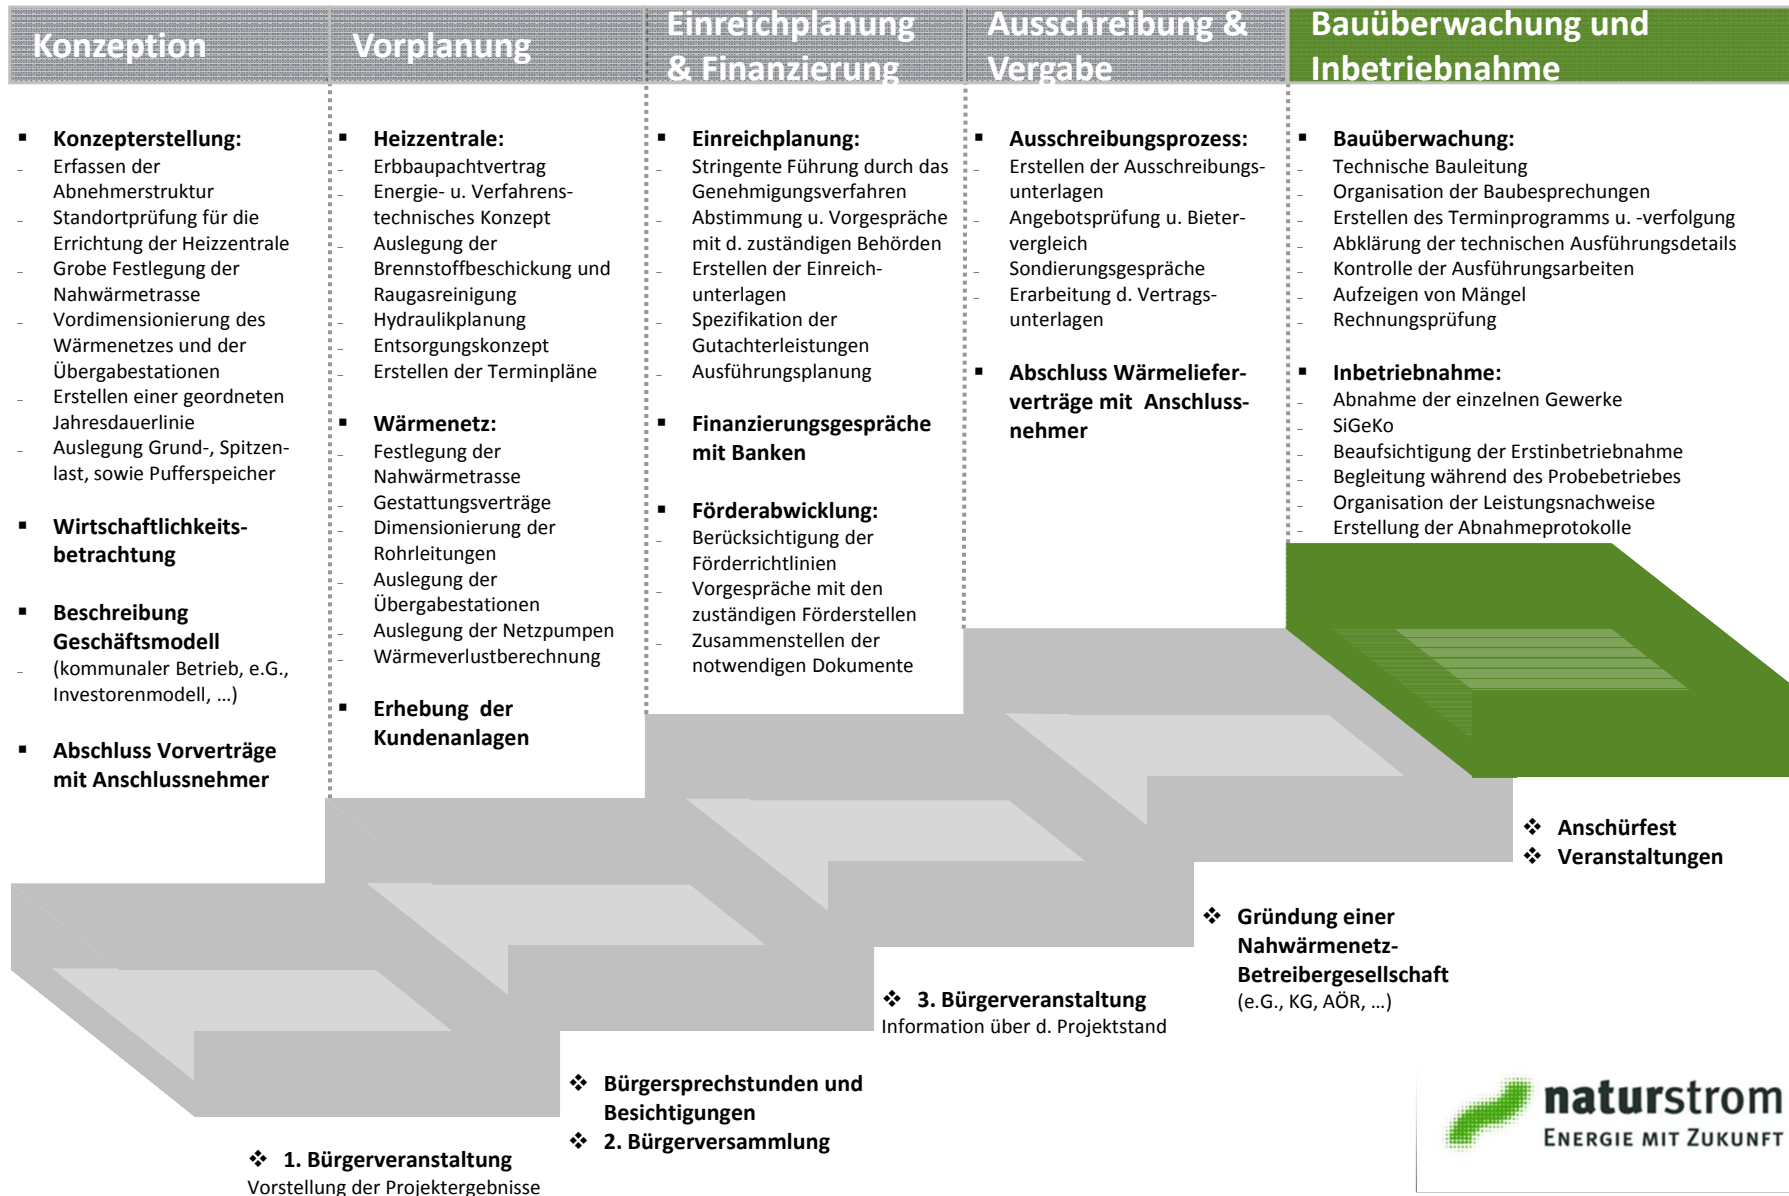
Konzeption

Vorplanung

Einreichplanung & Finanzierung

Ausschreibung & Vergabe

Bauüberwachung und Inbetriebnahme

▪ Konzepterstellung:
- Erfassen der Abnehmerstruktur
- Standortprüfung für die Errichtung der Heizzentrale
- Grobe Festlegung der Nahwärmetrasse
- Vordimensionierung des Wärmenetzes und der Übergabestationen
- Erstellen einer geordneten Jahresdauerlinie
- Auslegung Grund-, Spitzenlast, sowie Pufferspeicher

▪ Wirtschaftlichkeitsbetrachtung

▪ Beschreibung Geschäftsmodell
- (kommunaler Betrieb, e.G., Investorenmodell, …)

▪ Abschluss Vorverträge mit Anschlussnehmer

▪ Heizzentrale:
- Erbbaupachtvertrag
- Energie- u. Verfahrenstechnisches Konzept
- Auslegung der Brennstoffbeschickung und Raugasreinigung
- Hydraulikplanung
- Entsorgungskonzept
- Erstellen der Terminpläne

▪ Wärmenetz:
- Festlegung der Nahwärmetrasse
- Gestattungsverträge
- Dimensionierung der Rohrleitungen
- Auslegung der Übergabestationen
- Auslegung der Netzpumpen
- Wärmeverlustberechnung

▪ Erhebung der Kundenanlagen

▪ Einreichplanung:
- Stringente Führung durch das Genehmigungsverfahren
- Abstimmung u. Vorgespräche mit d. zuständigen Behörden
- Erstellen der Einreichunterlagen
- Spezifikation der Gutachterleistungen
- Ausführungsplanung

▪ Finanzierungsgespräche mit Banken

▪ Förderabwicklung:
- Berücksichtigung der Förderrichtlinien
- Vorgespräche mit den zuständigen Förderstellen
- Zusammenstellen der notwendigen Dokumente

▪ Ausschreibungsprozess:
- Erstellen der Ausschreibungsunterlagen
- Angebotsprüfung u. Bietervergleich
- Sondierungsgespräche
- Erarbeitung d. Vertragsunterlagen

▪ Abschluss Wärmelieferverträge mit Anschlussnehmer

▪ Bauüberwachung:
- Technische Bauleitung
- Organisation der Baubesprechungen
- Erstellen des Terminprogramms u. -verfolgung
- Abklärung der technischen Ausführungsdetails
- Kontrolle der Ausführungsarbeiten
- Aufzeigen von Mängel
- Rechnungsprüfung

▪ Inbetriebnahme:
- Abnahme der einzelnen Gewerke
- SiGeKo
- Beaufsichtigung der Erstinbetriebnahme
- Begleitung während des Probebetriebes
- Organisation der Leistungsnachweise
- Erstellung der Abnahmeprotokolle

❖ Anschürfest
❖ Veranstaltungen

❖ Gründung einer Nahwärmenetz-Betreibergesellschaft
(e.G., KG, AÖR, …)

❖ 3. Bürgerveranstaltung
Information über d. Projektstand

❖ Bürgersprechstunden und Besichtigungen
❖ 2. Bürgerversammlung

❖ 1. Bürgerveranstaltung
Vorstellung der Projektergebnisse

naturstrom
ENERGIE MIT ZUKUNFT